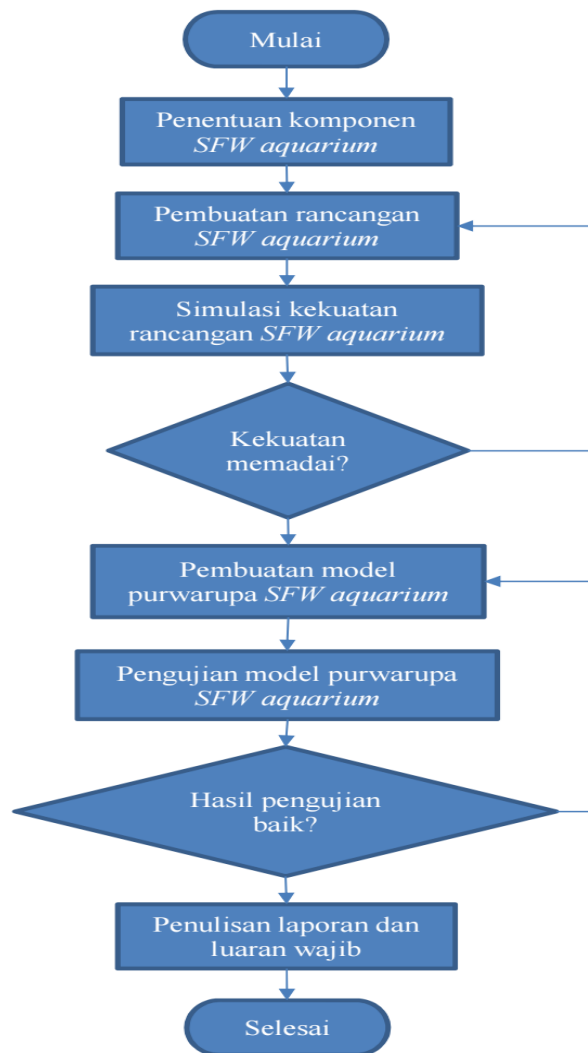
Mulai

Penentuan komponen *SFW aquarium*

Pembuatan rancangan *SFW aquarium*

Simulasi kekuatan rancangan *SFW aquarium*

Kekuatan memadai?

Pembuatan model purwarupa *SFW aquarium*

Pengujian model purwarupa *SFW aquarium*

Hasil pengujian baik?

Penulisan laporan dan luaran wajib

Selesai